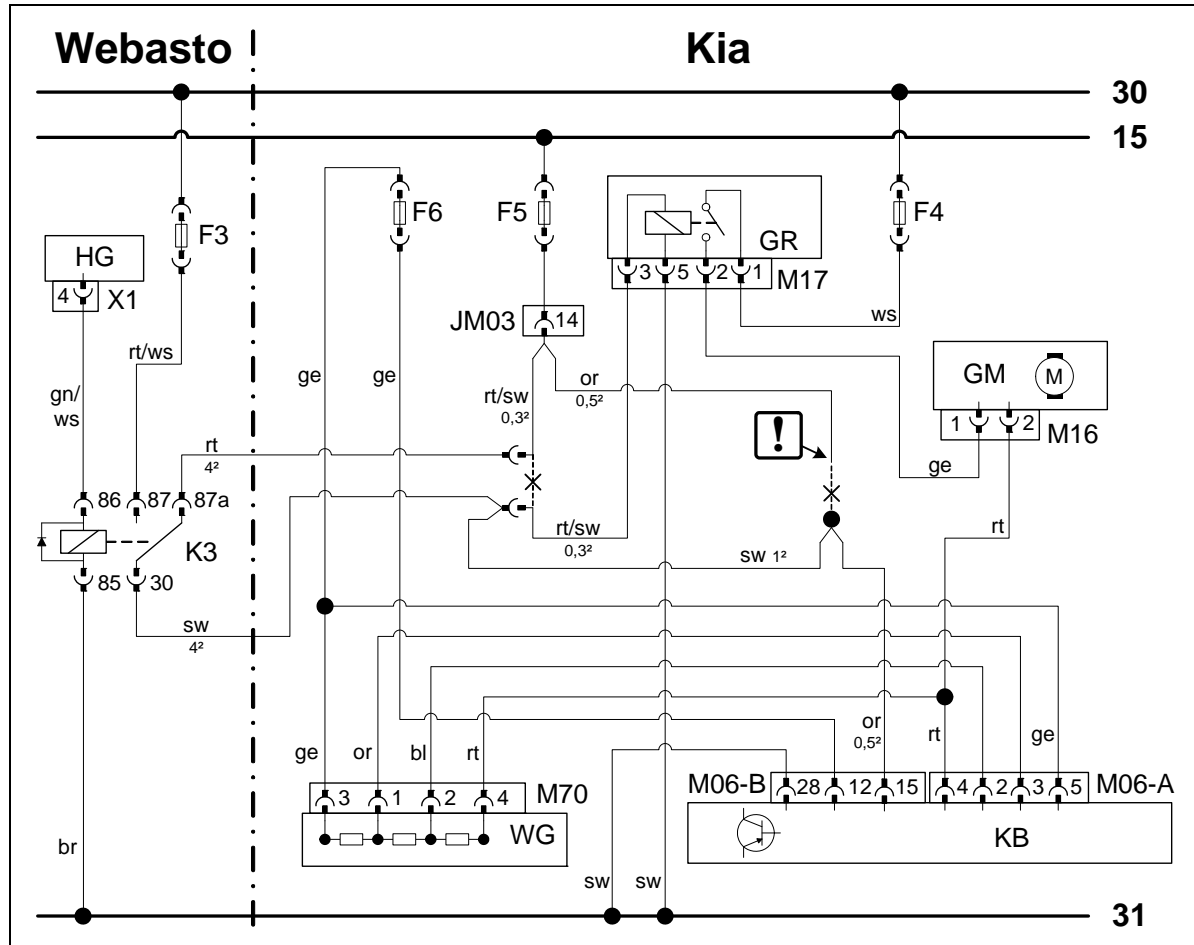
Webasto

Kia

30

15

F3

F6

F5

F4

HG

4 X1

GR

3 5 2 1 M17

JM03 14

ws

rt/ws

gn/ ws

ge

ge

rt/sw 0,3²

or 0,5²

GM M

1 2 M16

!

rt 4²

86 87 87a

K3

85 30

ge

rt/sw 0,3²

sw 1²

rt

sw 4²

ge

or

bl

rt

or 0,5²

rt

ge

3 1 2 4 M70

WG

M06-B 28 12 15

4 2 3 5 M06-A

KB

br

sw

sw

31